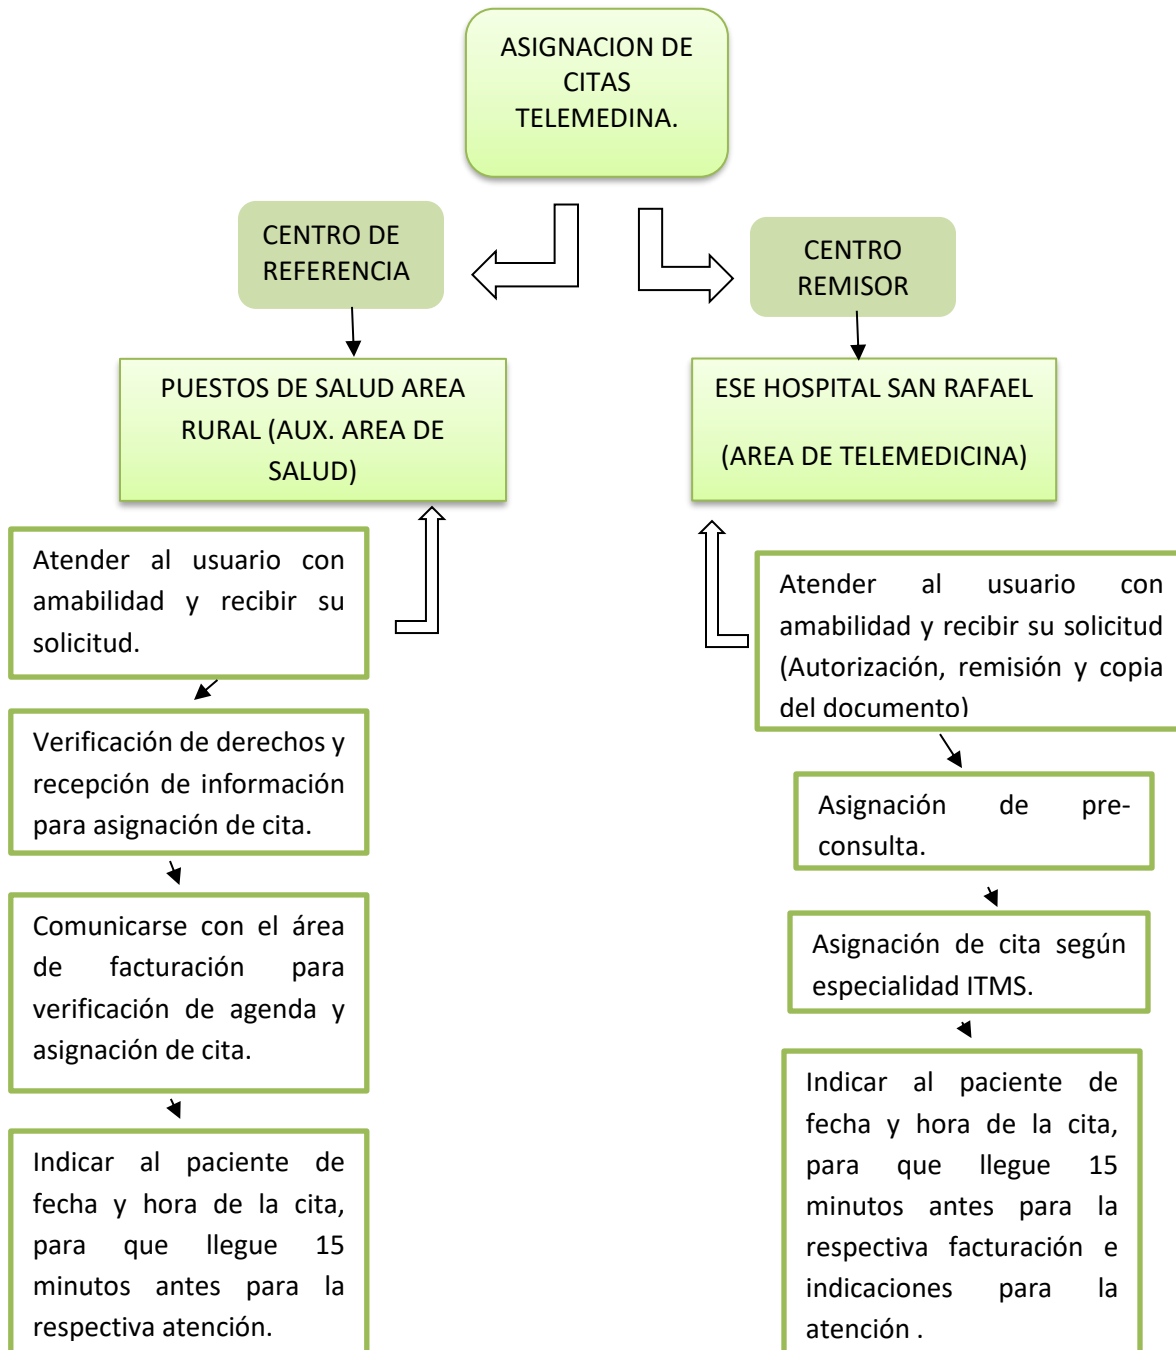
ASIGNACION DE CITAS TELEMEDINA.

CENTRO DE REFERENCIA

CENTRO REMISOR

PUESTOS DE SALUD AREA RURAL (AUX. AREA DE SALUD)

Atender al usuario con amabilidad y recibir su solicitud.

Verificación de derechos y recepción de información para asignación de cita.

Comunicarse con el área de facturación para verificación de agenda y asignación de cita.

Indicar al paciente de fecha y hora de la cita, para que llegue 15 minutos antes para la respectiva atención.

ESE HOSPITAL SAN RAFAEL

(AREA DE TELEMEDICINA)

Atender al usuario con amabilidad y recibir su solicitud (Autorización, remisión y copia del documento)

Asignación de pre-consulta.

Asignación de cita según especialidad ITMS.

Indicar al paciente de fecha y hora de la cita, para que llegue 15 minutos antes para la respectiva facturación e indicaciones para la atención .